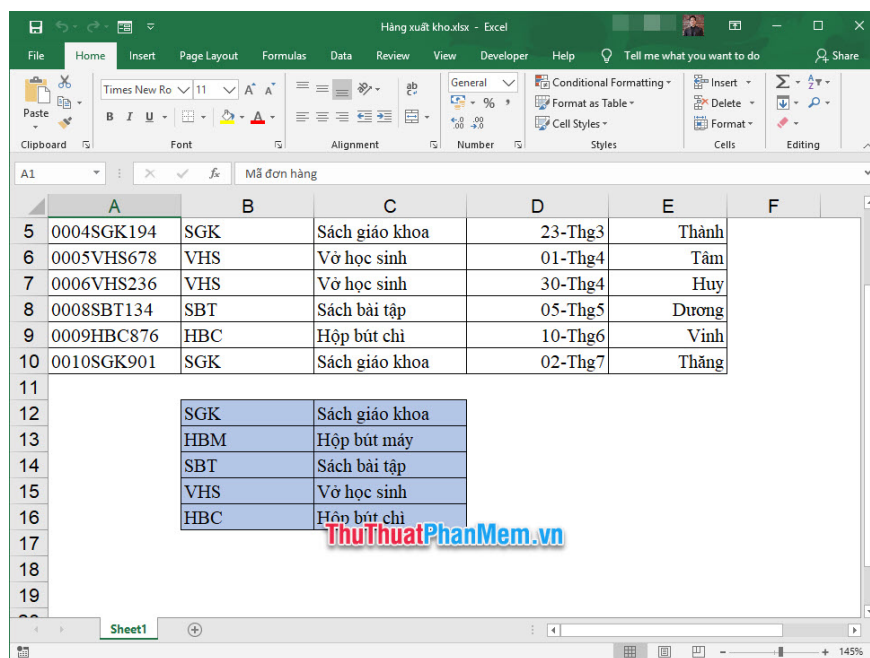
Hàng xuất kho.xlsx - Excel

File Home Insert Page Layout Formulas Data Review View Developer Help Tell me what you want to do Share

Paste
Times New Ro 11
B I U
Clipboard Font Alignment
General
% ,
Number
Conditional Formatting
Format as Table
Cell Styles
Styles
Insert
Delete
Format
Cells
Editing

A1 Mã đơn hàng

| | A | B | C | D | E | F |
|---|---|---|---|---|---|---|
| 5 | 0004SGK194 | SGK | Sách giáo khoa | 23-Thg3 | Thành | |
| 6 | 0005VHS678 | VHS | Vở học sinh | 01-Thg4 | Tâm | |
| 7 | 0006VHS236 | VHS | Vở học sinh | 30-Thg4 | Huy | |
| 8 | 0008SBT134 | SBT | Sách bài tập | 05-Thg5 | Dương | |
| 9 | 0009HBC876 | HBC | Hộp bút chì | 10-Thg6 | Vinh | |
| 10 | 0010SGK901 | SGK | Sách giáo khoa | 02-Thg7 | Thăng | |
| 11 | | | | | | |
| 12 | | SGK | Sách giáo khoa | | | |
| 13 | | HBM | Hộp bút máy | | | |
| 14 | | SBT | Sách bài tập | | | |
| 15 | | VHS | Vở học sinh | | | |
| 16 | | HBC | Hộp bút chì | | | |
| 17 | | | | | | |
| 18 | | | | | | |
| 19 | | | | | | |

ThuThuatPhanMem.vn

Sheet1

145%